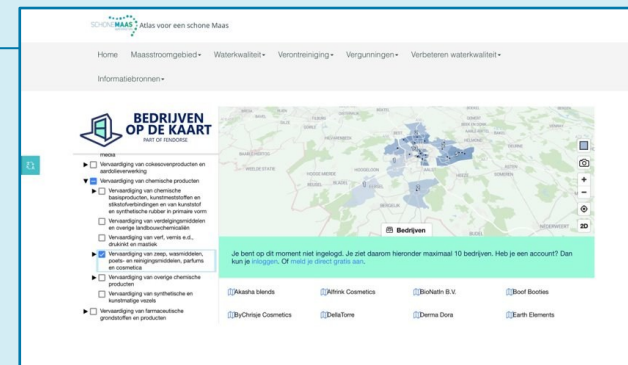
SCHONE MAAS Atlas voor een schone Maas

Home Maasstroomgebied Waterkwaliteit Verontreiniging Vergunningen Verbeteren waterkwaliteit

Informatiebronnen

BEDRIJVEN OP DE KAART
PART OF FENDORSE

media

Vervaardiging van cokesovenproducten en aardolieverwerking

Vervaardiging van chemische producten

Vervaardiging van chemische basisproducten, kunstmeststoffen en stikstofverbindingen en van kunststof en synthetische rubber in primaire vorm

Vervaardiging van verdelgingsmiddelen en overige landbouwchemicaliën

Vervaardiging van verf, vernis e.d., drukinkt en mastiek

Vervaardiging van zeep, wasmiddelen, poets- en reinigingsmiddelen, parfums en cosmetica

Vervaardiging van overige chemische producten

Vervaardiging van synthetische en kunstmatige vezels

Vervaardiging van farmaceutische grondstoffen en producten

Bedrijven

2D

Je bent op dit moment niet ingelogd. Je ziet daarom hieronder maximaal 10 bedrijven. Heb je een account? Dan kun je inloggen. Of meld je direct gratis aan.

Akasha blends
Alfrink Cosmetics
BioNatin B.V.
Boof Booties
ByChrisje Cosmetics
DellaTorre
Derma Dora
Earth Elements